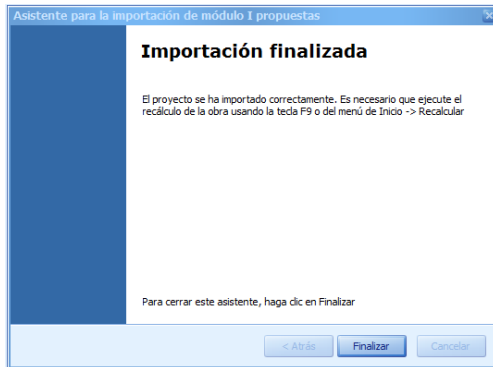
Asistente para la importación de módulo I propuestas

Importación finalizada

El proyecto se ha importado correctamente. Es necesario que ejecute el recálculo de la obra usando la tecla F9 o del menú de Inicio -> Recalcular

Para cerrar este asistente, haga clic en Finalizar

< Atrás
Finalizar
Cancelar